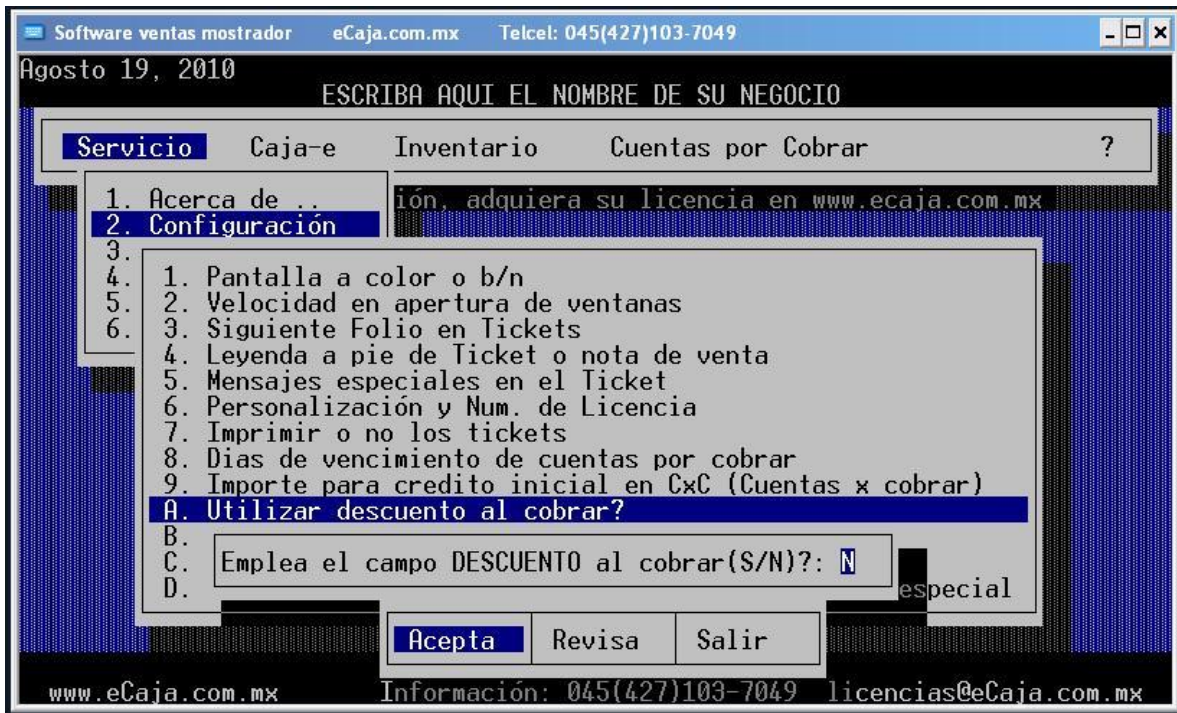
Software ventas mostrador eCaja.com.mx Telcel: 045(427)103-7049

Agosto 19, 2010
ESCRIBA AQUI EL NOMBRE DE SU NEGOCIO

Servicio Caja-e Inventario Cuentas por Cobrar ?

1. Acerca de ..
2. Configuración
3.
4.
5.
6.

ión, adquiera su licencia en www.ecaja.com.mx

1. Pantalla a color o b/n
2. Velocidad en apertura de ventanas
3. Siguiente Folio en Tickets
4. Leyenda a pie de Ticket o nota de venta
5. Mensajes especiales en el Ticket
6. Personalización y Num. de Licencia
7. Imprimir o no los tickets
8. Dias de vencimiento de cuentas por cobrar
9. Importe para credito inicial en CxC (Cuentas x cobrar)
A. Utilizar descuento al cobrar?
B.
C.
D.

Emplea el campo DESCUENTO al cobrar(S/N)?: N

especial

Acepta Revisa Salir

www.eCaja.com.mx Información: 045(427)103-7049 licencias@eCaja.com.mx